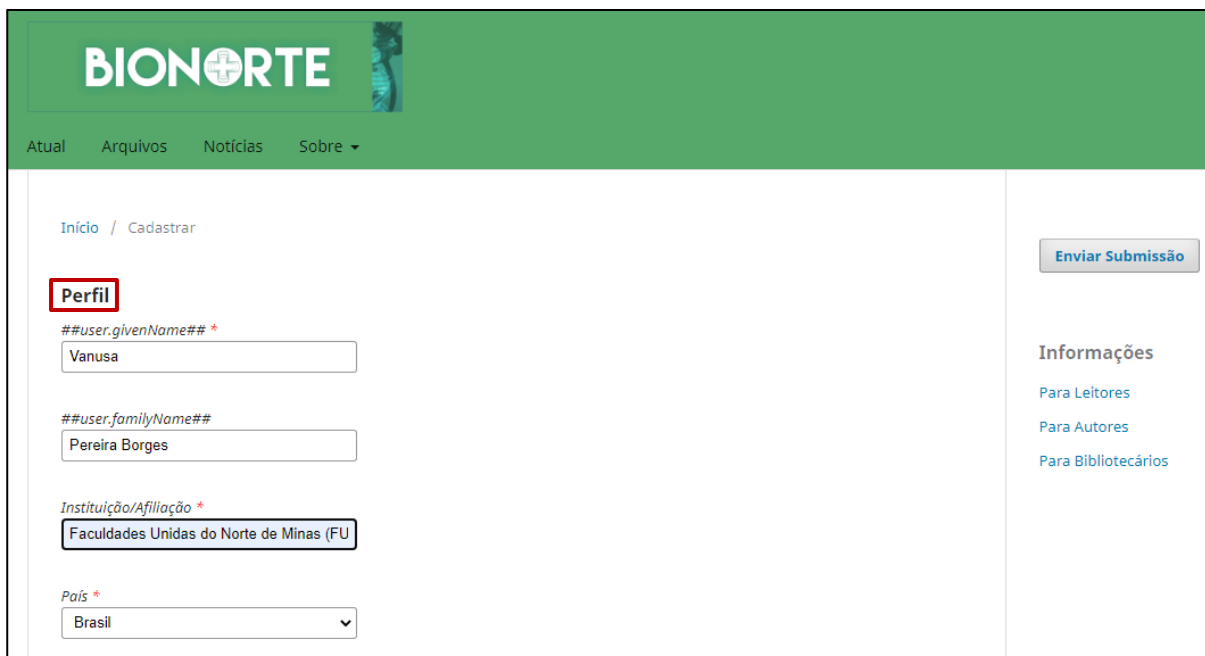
BIONORTE

Atual Arquivos Notícias Sobre

Início / Cadastrar

Perfil

##user.givenName## *
Vanusa

##user.familyName##
Pereira Borges

Instituição/Afiliação *
Faculdades Unidas do Norte de Minas (FU

País *
Brasil

Enviar Submissão

Informações

Para Leitores

Para Autores

Para Bibliotecários